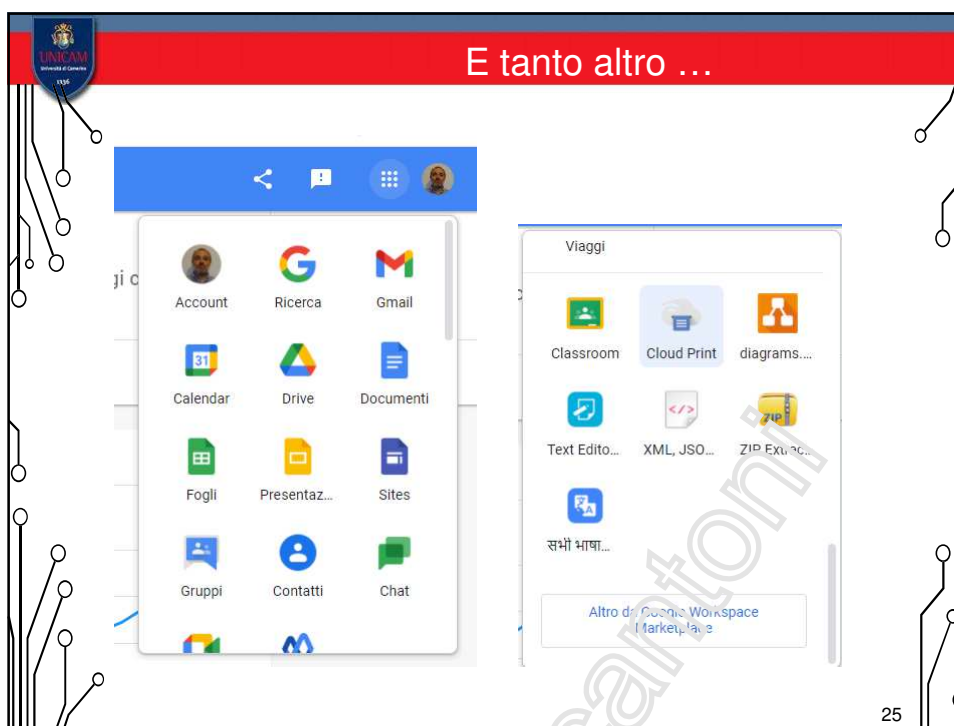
UNICAM

E tanto altro …

Account Ricerca Gmail

Calendar Drive Documenti

Fogli Presentaz... Sites

Gruppi Contatti Chat

Viaggi

Classroom Cloud Print diagrams....

Text Edito... XML, JSO... ZIP Extrac...

सभी भाषा...

Altro da Google Workspace Marketplace

25